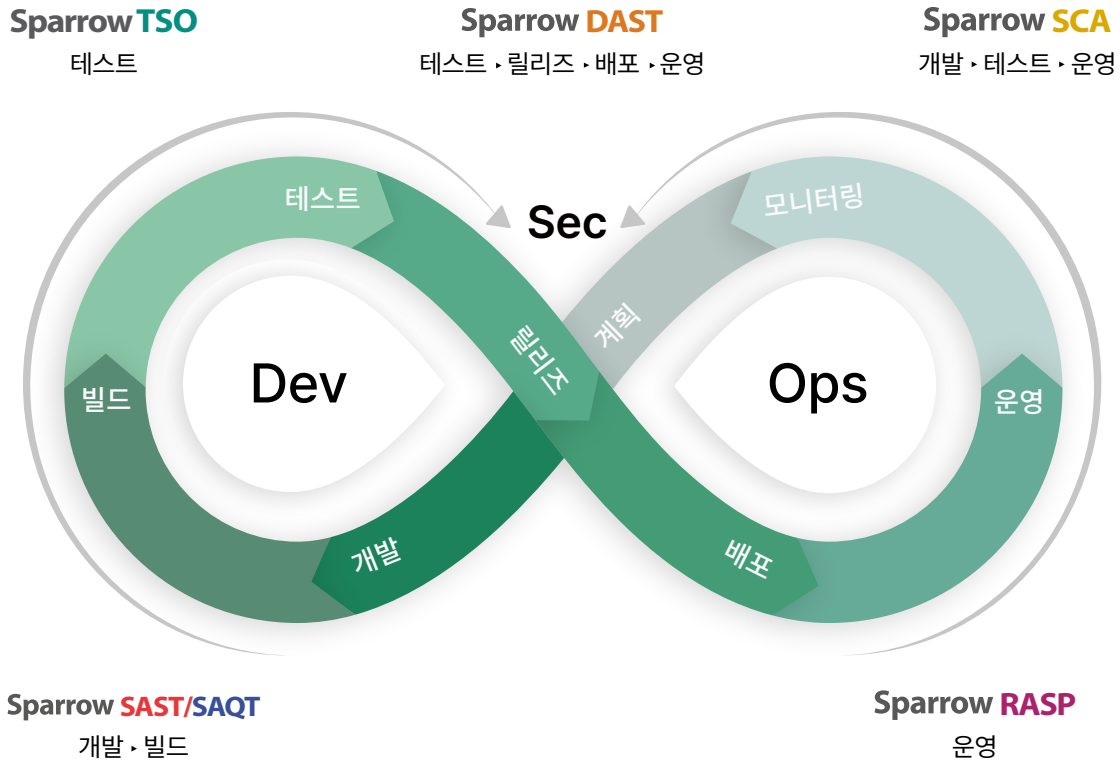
Sparrow TSO
테스트

Sparrow DAST
테스트 ▸ 릴리즈 ▸ 배포 ▸ 운영

Sparrow SCA
개발 ▸ 테스트 ▸ 운영

테스트

Sec

모니터링

계획

릴리즈

Dev

Ops

빌드

운영

개발

배포

Sparrow SAST/SAQT
개발 ▸ 빌드

Sparrow RASP
운영